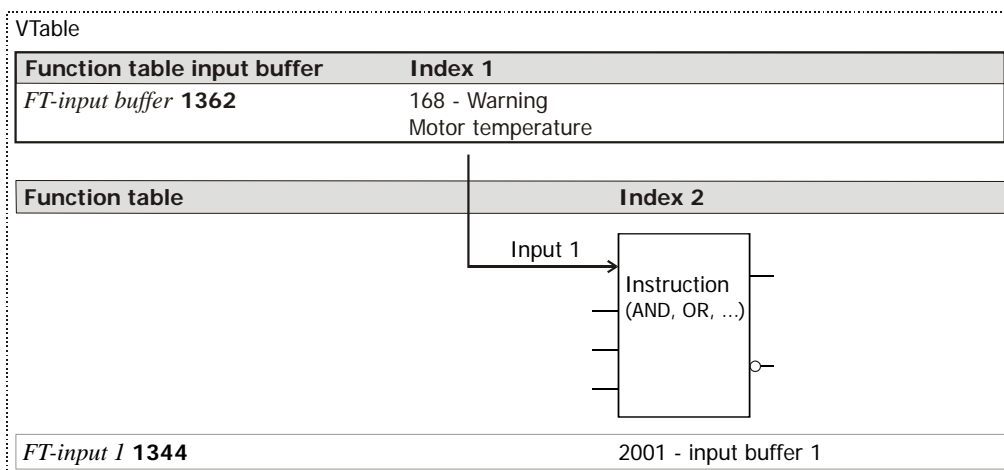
VTable

| Function table input buffer | Index 1 |
|---|---|
| *FT-input buffer* **1362** | 168 - Warning Motor temperature |

| Function table | Index 2 |
|---|---|

Input 1

Instruction (AND, OR, ...)

| *FT-input 1* **1344** | 2001 - input buffer 1 |
|---|---|